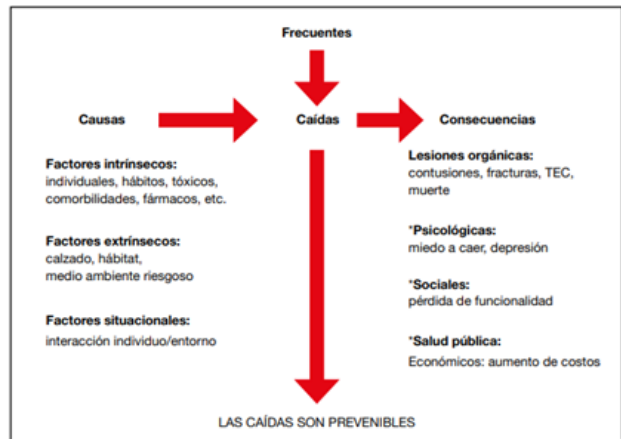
Frecuentes

Causas

Caídas

Consecuencias

Factores intrínsecos:
individuales, hábitos, tóxicos, comorbilidades, fármacos, etc.

Factores extrínsecos:
calzado, hábitat, medio ambiente riesgoso

Factores situacionales:
interacción individuo/entorno

Lesiones orgánicas:
contusiones, fracturas, TEC, muerte

*Psicológicas:
miedo a caer, depresión

*Sociales:
pérdida de funcionalidad

*Salud pública:
Económicos: aumento de costos

LAS CAÍDAS SON PREVENIBLES